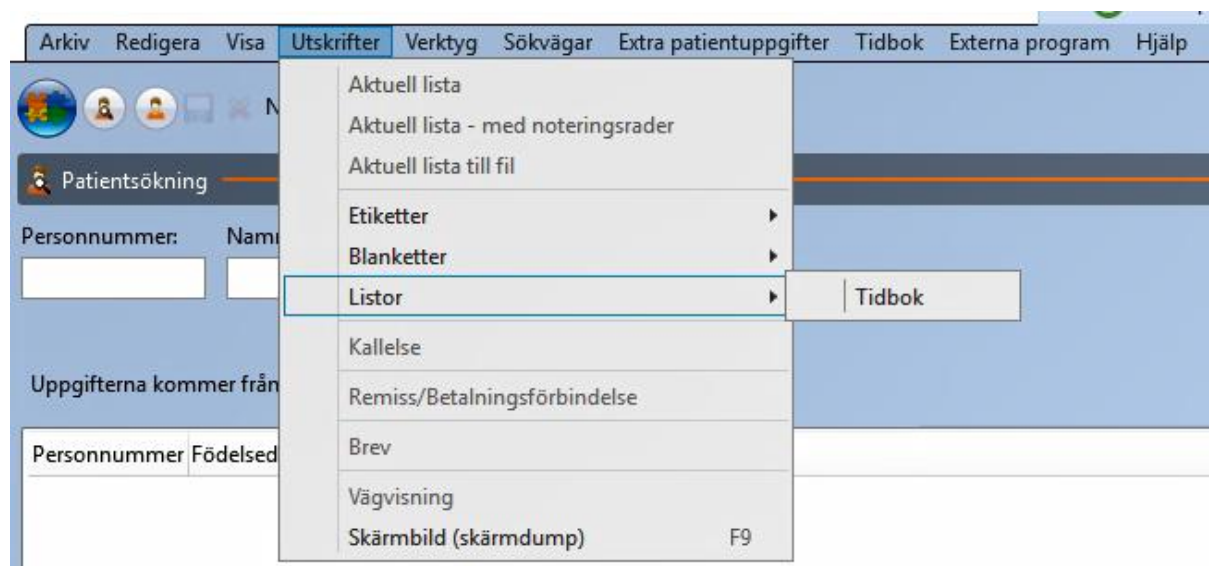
Arkiv Redigera Visa Utskrifter Verktyg Sökvägar Extra patientuppgifter Tidbok Externa program Hjälp

N

Patientsökning

Personnummer: Namn

Uppgifterna kommer från

Personnummer Födelsed

Aktuell lista
Aktuell lista - med noteringsrader
Aktuell lista till fil
Etiketter
Blanketter
Listor
Tidbok
Kallelse
Remiss/Betalningsförbindelse
Brev
Vägvisning
Skärmbild (skärmdump) F9